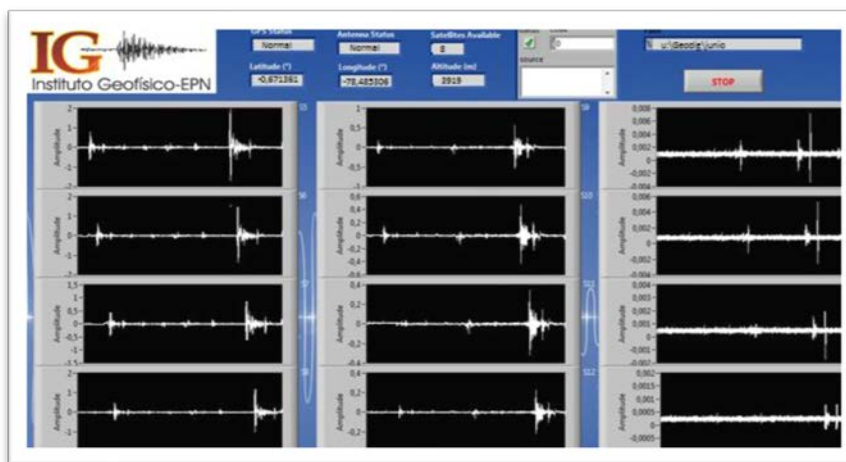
IG
Instituto Geofísico-EPN

GPS Status
Normal
Latitude (°)
-0,671361

Antenna Status
Normal
Longitude (°)
-78,485306

Satellites Available
8
Altitude (m)
3919

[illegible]
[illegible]
0
source

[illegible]
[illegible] u:\Geodi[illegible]\junio

STOP

Amplitude
2
1
0
-1
-2

S5

Amplitude
2
1
0
-1
-2

S6

Amplitude
1,5
1
0,5
0
-0,5
-1
-1,5

S7

Amplitude
2
1
0
-1
-2

S8

Amplitude
2
1
0
-1

Amplitude
0,6
0,4
0,2
0
-0,2
-0,4

Amplitude
0,4
0,2
0
-0,2
-0,4

Amplitude
0,4
0,2
0
-0,2

S9

Amplitude
0,008
0,006
0,004
0,002
0
-0,002
-0,004

S10

Amplitude
0,006
0,004
0,002
0
-0,002
-0,004

S11

Amplitude
0,004
0,003
0,002
0,001
0
-0,001
-0,002

S12

Amplitude
0,002
0,0015
0,001
0,0005
0
-0,0005